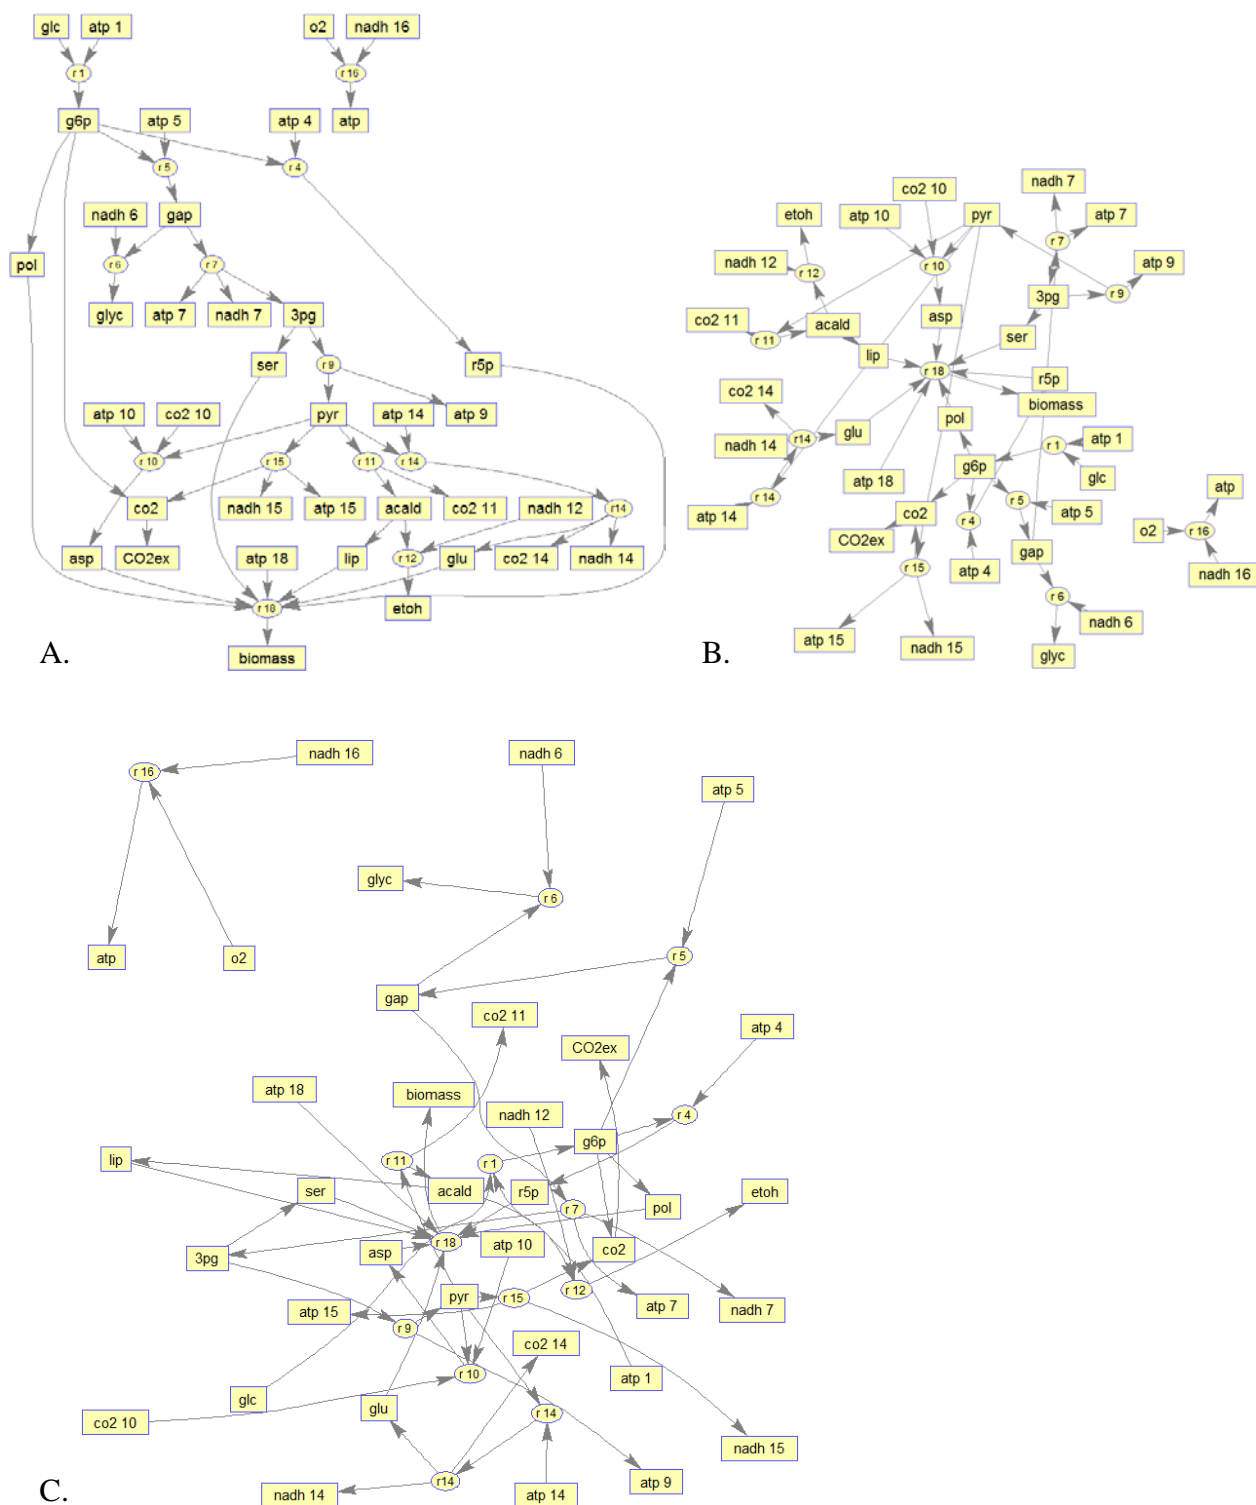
glc
atp 1
o2
nadh 16
r 1
r 16
g6p
atp 5
atp 4
atp
r 5
r 4
nadh 6
gap
pol
r 6
r 7
glyc
atp 7
nadh 7
3pg
ser
r 9
r5p
atp 10
co2 10
pyr
atp 14
atp 9
r 10
r 15
r 11
r 14
co2
nadh 15
atp 15
acald
co2 11
nadh 12
r14
asp
CO2ex
atp 18
lip
r 12
glu
co2 14
nadh 14
r 18
etoh
biomass
A.

co2 10
nadh 7
etoh
atp 10
pyr
atp 7
r 7
nadh 12
r 12
r 10
atp 9
3pg
r 9
co2 11
acald
asp
r 11
ser
lip
r 18
r5p
co2 14
biomass
pol
atp 1
r14
glu
nadh 14
r 1
g6p
glc
atp 18
r 14
atp
atp 14
r 5
co2
atp 5
r 4
o2
r 16
CO2ex
gap
atp 4
nadh 16
r 15
r 6
nadh 6
atp 15
nadh 15
glyc
B.

nadh 16
nadh 6
r 16
atp 5
glyc
r 6
atp
o2
r 5
gap
co2 11
CO2ex
atp 4
atp 18
biomass
nadh 12
r 4
g6p
lip
r 11
r 1
ser
acald
r5p
pol
etoh
r 7
3pg
asp
r 18
atp 10
co2
pyr
r 15
r 12
atp 15
r 9
atp 7
nadh 7
co2 14
r 10
atp 1
glc
r 14
co2 10
glu
nadh 15
r14
nadh 14
atp 14
atp 9
C.